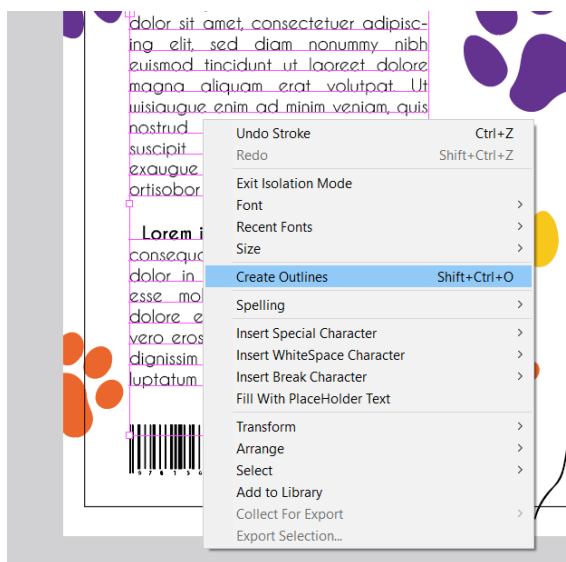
dolor sit amet, consectetuer adipiscing elit, sed diam nonummy nibh euismod tincidunt ut laoreet dolore magna aliquam erat volutpat. Ut wisiaugue enim ad minim veniam, quis nostrud
suscipit
exaugue
ortisobor

Lorem i
consequ
dolor in
esse mo
dolore e
vero eros
dignissim
luptatum

Undo Stroke Ctrl+Z
Redo Shift+Ctrl+Z
Exit Isolation Mode
Font
Recent Fonts
Size
Create Outlines Shift+Ctrl+O
Spelling
Insert Special Character
Insert WhiteSpace Character
Insert Break Character
Fill With PlaceHolder Text
Transform
Arrange
Select
Add to Library
Collect For Export
Export Selection...